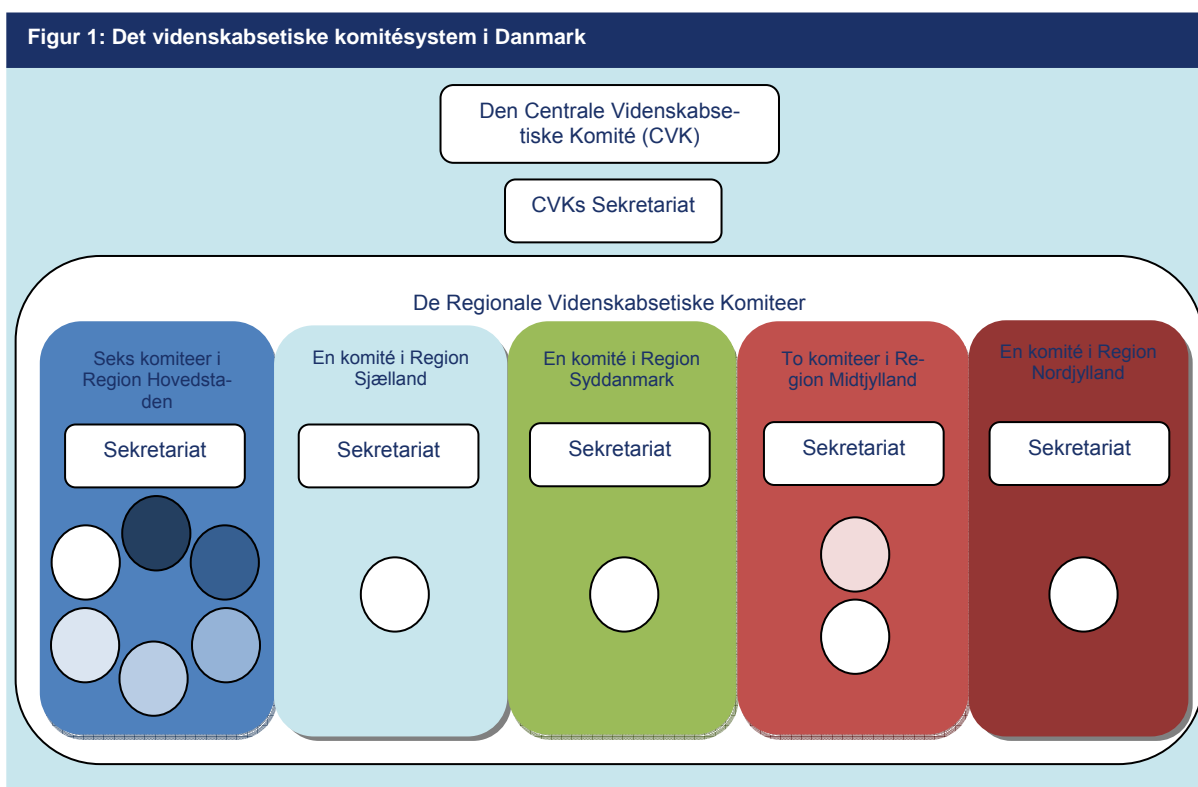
Figur 1: Det videnskabsetiske komitésystem i Danmark

Den Centrale Videnskabsetiske Komité (CVK)

CVKs Sekretariat

De Regionale Videnskabsetiske Komiteer

Seks komiteer i Region Hovedstaden

Sekretariat

En komité i Region Sjælland

Sekretariat

En komité i Region Syddanmark

Sekretariat

To komiteer i Region Midtjylland

Sekretariat

En komité i Region Nordjylland

Sekretariat